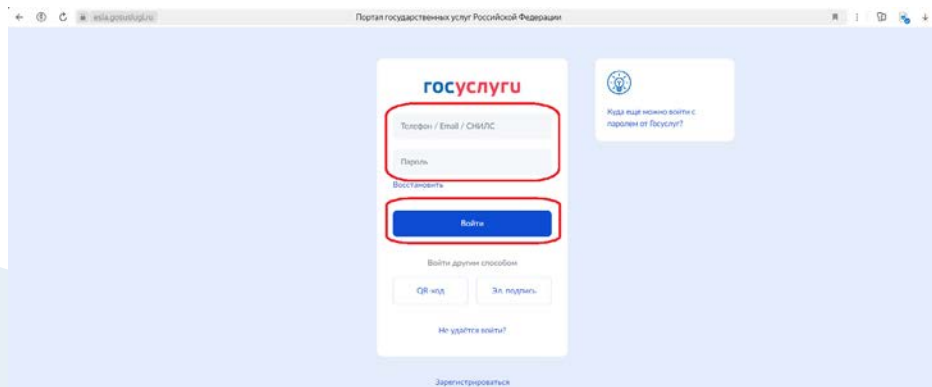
esia.gosuslugi.ru

Портал государственных услуг Российской Федерации

госуслуги

Телефон / Email / СНИЛС

Пароль

Восстановить

Войти

Войти другим способом

QR-код

Эл. подпись

Не удаётся войти?

Зарегистрироваться

Куда ещё можно войти с паролем от Госуслуг?